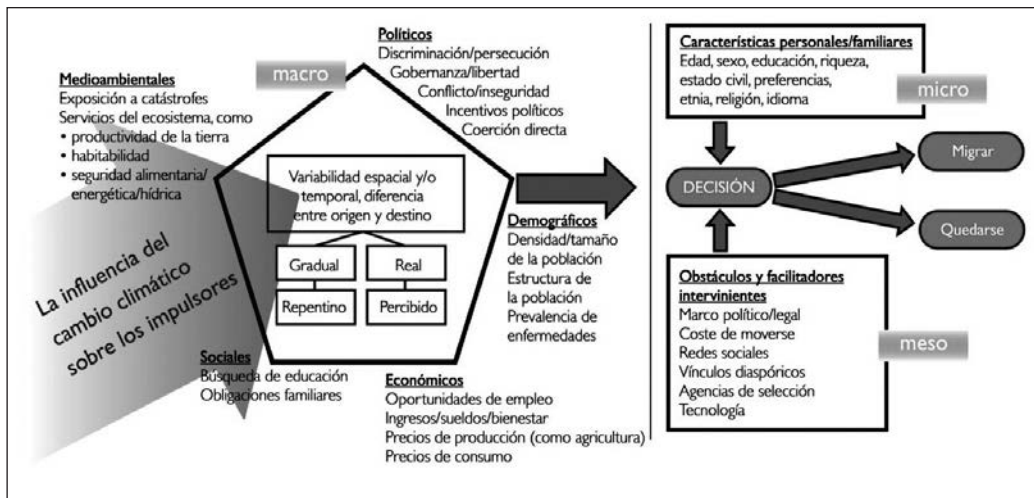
Medioambientales
Exposición a catástrofes
Servicios del ecosistema, como
• productividad de la tierra
• habitabilidad
• seguridad alimentaria/energética/hídrica

macro

Políticos
Discriminación/persecución
Gobernanza/libertad
Conflicto/inseguridad
Incentivos políticos
Coerción directa

Variabilidad espacial y/o temporal, diferencia entre origen y destino

Gradual
Real
Repentino
Percibido

La influencia del cambio climático sobre los impulsores

Sociales
Búsqueda de educación
Obligaciones familiares

Demográficos
Densidad/tamaño de la población
Estructura de la población
Prevalencia de enfermedades

Económicos
Oportunidades de empleo
Ingresos/sueldos/bienestar
Precios de producción (como agricultura)
Precios de consumo

Características personales/familiares
Edad, sexo, educación, riqueza, estado civil, preferencias, etnia, religión, idioma

micro

DECISIÓN

Migrar

Quedarse

Obstáculos y facilitadores intervinientes
Marco político/legal
Coste de moverse
Redes sociales
Vínculos diaspóricos
Agencias de selección
Tecnología

meso